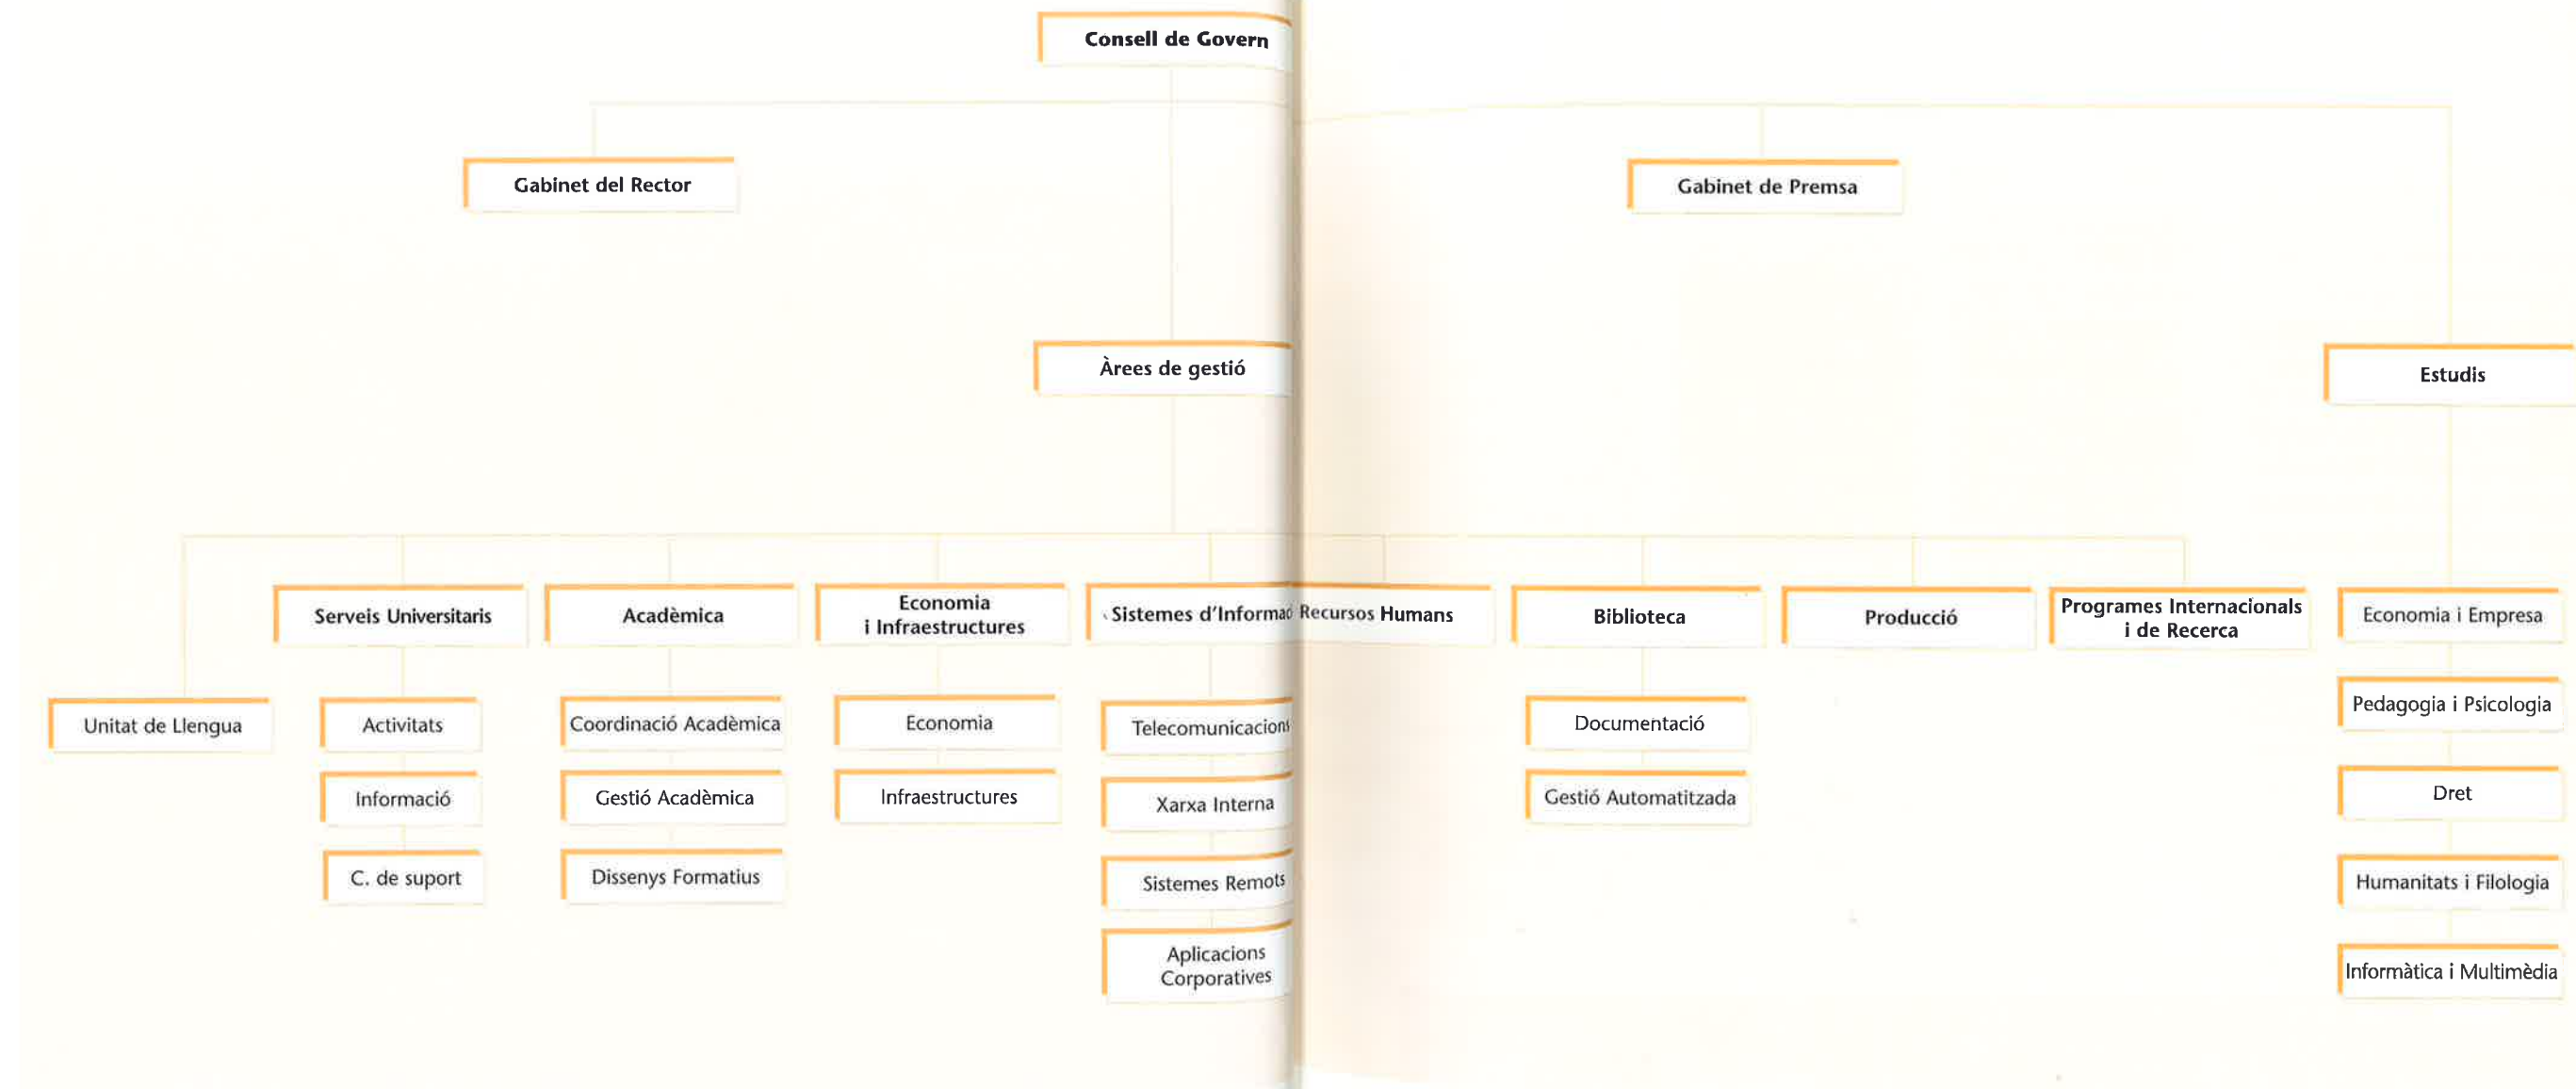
Consell de Govern

Gabinet del Rector

Gabinet de Premsa

Àrees de gestió

Estudis

Unitat de Llengua

Serveis Universitaris

Activitats

Informació

C. de suport

Acadèmica

Coordinació Acadèmica

Gestió Acadèmica

Dissenys Formatius

Economia i Infraestructures

Economia

Infraestructures

Sistemes d'Informac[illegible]

Telecomunicacion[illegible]

Xarxa Interna

Sistemes Remots

Aplicacions Corporatives

Recursos Humans

Biblioteca

Documentació

Gestió Automatitzada

Producció

Programes Internacionals i de Recerca

Economia i Empresa

Pedagogia i Psicologia

Dret

Humanitats i Filologia

Informàtica i Multimèdia